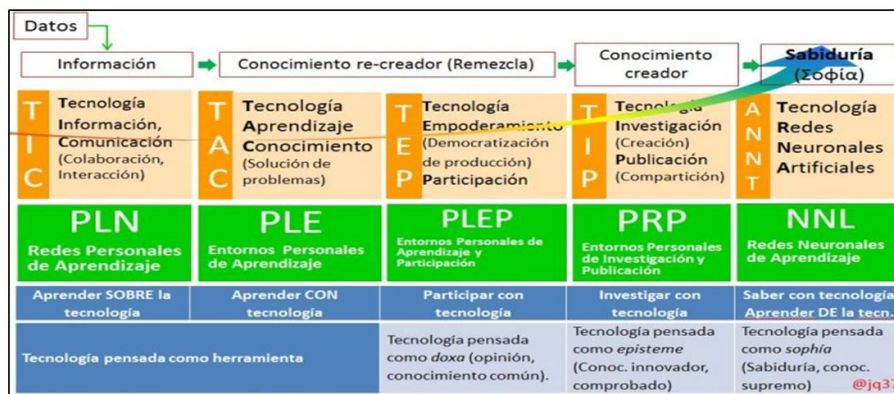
Datos

Información

Conocimiento re-creador (Remezcla)

Conocimiento creador

Sabiduría (Σοφία)

T I C Tecnología Información, Comunicación (Colaboración, Interacción)

T A C Tecnología Aprendizaje Conocimiento (Solución de problemas)

T E P Tecnología Empoderamiento (Democratización de producción) Participación

T I P Tecnología Investigación (Creación) Publicación (Compartición)

T A N N Tecnología Redes Neuronales Artificiales

PLN
Redes Personales de Aprendizaje

PLE
Entornos Personales de Aprendizaje

PLEP
Entornos Personales de Aprendizaje y Participación

PRP
Entornos Personales de Investigación y Publicación

NNL
Redes Neuronales de Aprendizaje

Aprender SOBRE la tecnología

Aprender CON tecnología

Participar con tecnología

Investigar con tecnología

Saber con tecnología Aprender DE la tecn.

Tecnología pensada como herramienta

Tecnología pensada como *doxa* (opinión, conocimiento común).

Tecnología pensada como *episteme* (Conoc. innovador, comprobado)

Tecnología pensada como *sophía* (Sabiduría, conoc. supremo)

@jq3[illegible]